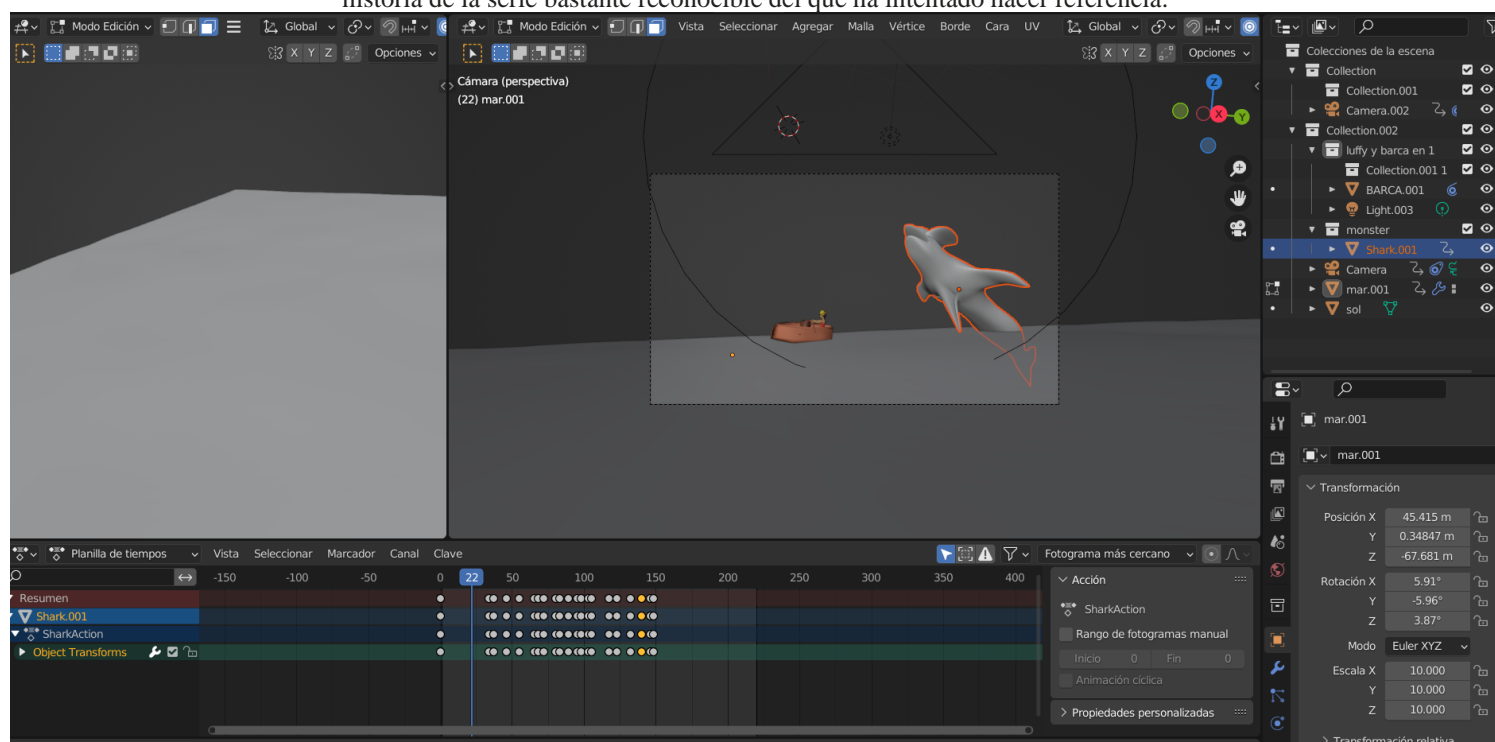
historia de la serie bastante reconocible del que ha intentado hacer referencia.

Modo Edición Global Modo Edición Vista Seleccionar Agregar Malla Vértice Borde Cara UV Global

X Y Z Opciones X Y Z Opciones

Cámara (perspectiva)
(22) mar.001

Colecciones de la escena
Collection
Collection.001
Camera.002
Collection.002
luffy y barca en 1
Collection.001 1
BARCA.001
Light.003
monster
Shark.001
Camera
mar.001
sol

mar.001
mar.001
Transformación
Posición X 45.415 m
Y 0.34847 m
Z -67.681 m
Rotación X 5.91°
Y -5.96°
Z 3.87°
Modo Euler XYZ
Escala X 10.000
Y 10.000
Z 10.000
Transformación relativa

Planilla de tiempos Vista Seleccionar Marcador Canal Clave
Fotograma más cercano
-150 -100 -50 0 22 50 100 150 200 250 300 350 400
Resumen
Shark.001
SharkAction
Object Transforms

Acción
SharkAction
Rango de fotogramas manual
Inicio 0 Fin 0
Animación cíclica
Propiedades personalizadas